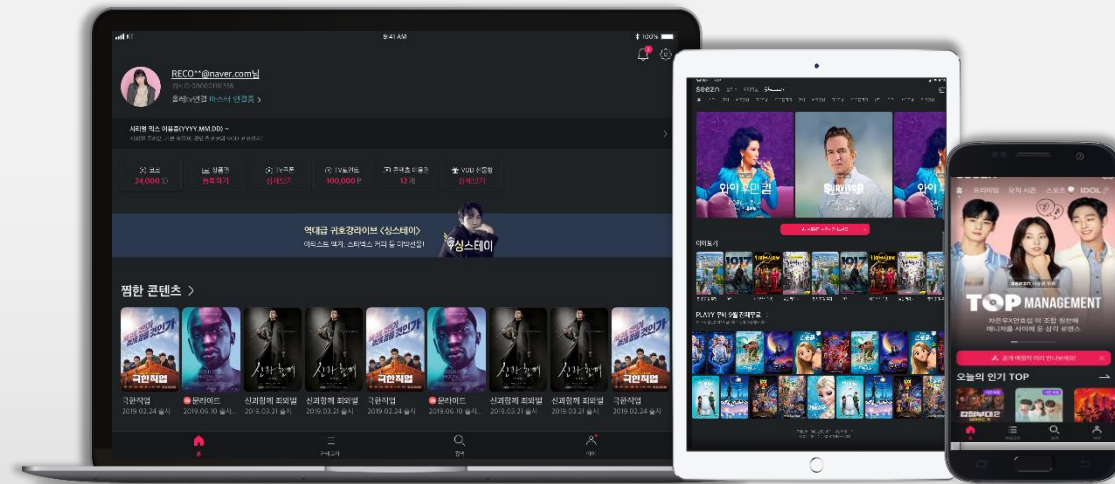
9:41 AM
100%
RECO**@naver.com님
올레tv연결 마스터 연결중 >
역대급 귀호강라이브 <심스테이>
심스테이
찜한 콘텐츠 >
극한직업
2019.02.24 출시
문라이트
2019.06.10 출시
신과함께 죄와벌
2019.03.21 출시
극한직업
2019.02.24 출시
문라이트
2019.06.10 출시
신과함께 죄와벌
2019.03.21 출시
신과함께 죄와벌
2019.03.21 출시
극한직업
2019.02.24 출시
seezn
TOP MANAGEMENT
오늘의 인기 TOP